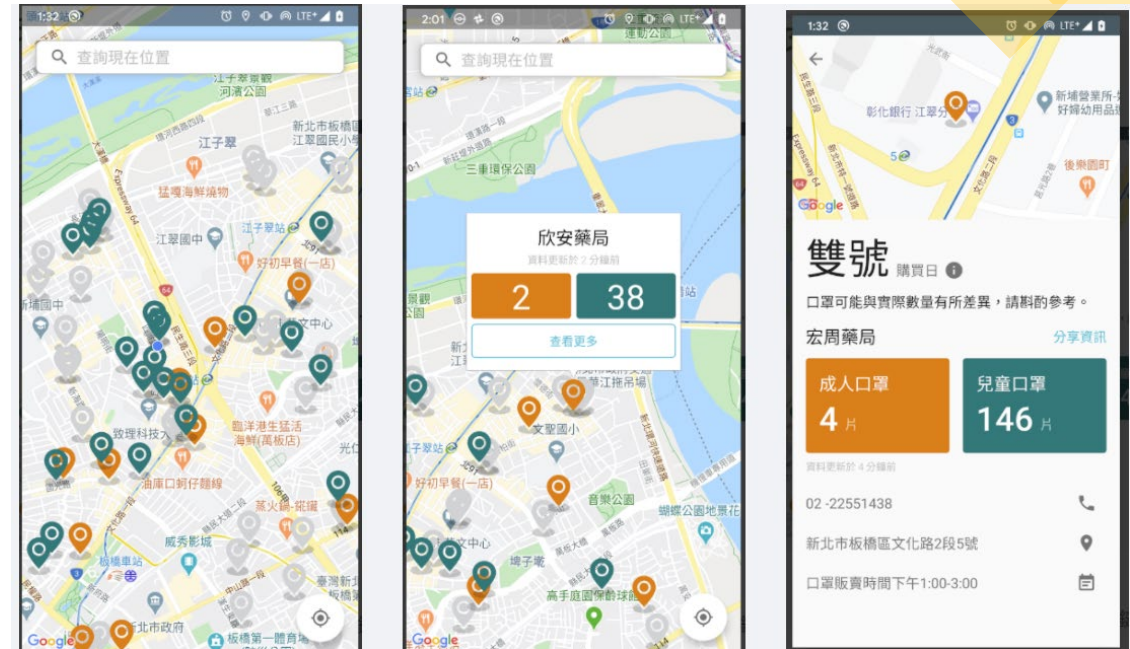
1:32
LTE
查詢現在位置
江子翠景觀河濱公園
江子翠
新北市板橋區江翠國民小學
猛嗄海鮮燒物
Expressway 64
江翠國中
江子翠站
好初早餐(一店)
新埔國中
文中心
致理科技大
臨港生猛活海鮮(萬板店)
油庫口蚵仔麵線
光復
蒸火鍋·涮涮
威秀影城
板橋車站
臺灣新北
新北市政府
板橋第一體育場
Google

2:01
LTE
查詢現在位置
運動公園
三重環保公園
景觀
欣安藥局
資料更新於 2 分鐘前
2
38
查看更多
江子翠站
文聖國小
好初早餐(一店)
音樂公園
蝴蝶公園地景花
埔子墘
高手庭園保齡球館
Google

1:32
LTE
新埔營業所-好婦幼用品
彰化銀行 江翠分
後樂園叮
Google
雙號 購買日
口罩可能與實際數量有所差異，請斟酌參考。
宏周藥局
分享資訊
成人口罩
4 片
兒童口罩
146 片
資料更新於 4 分鐘前
02 -22551438
新北市板橋區文化路2段5號
口罩販賣時間下午1:00-3:00